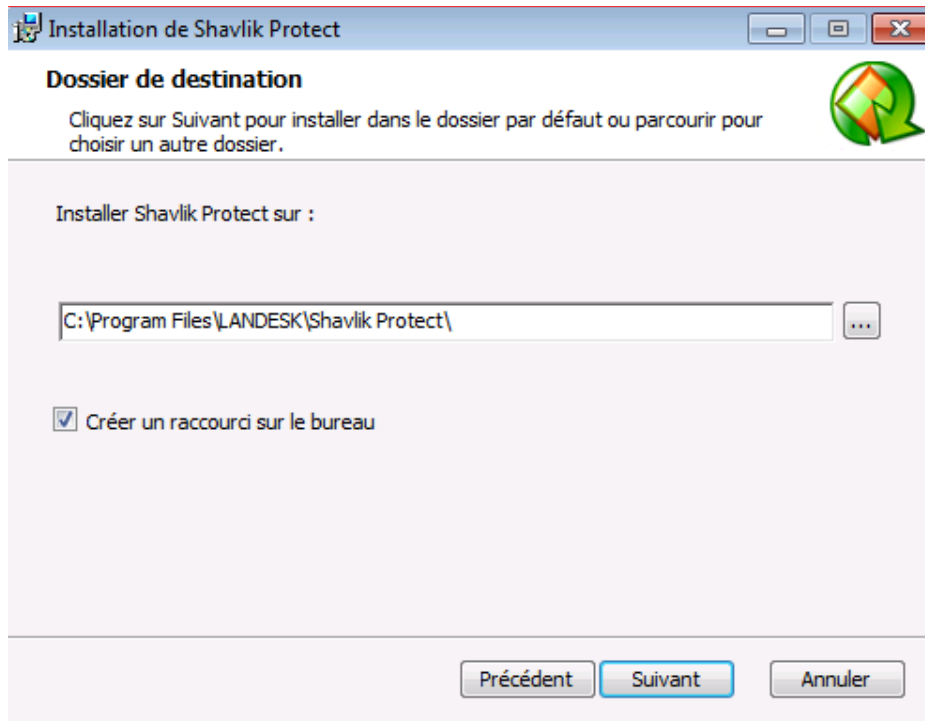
Installation de Shavlik Protect

Dossier de destination

Cliquez sur Suivant pour installer dans le dossier par défaut ou parcourir pour choisir un autre dossier.

Installer Shavlik Protect sur :

C:\Program Files\LANDESK\Shavlik Protect\

...

Créer un raccourci sur le bureau

Précédent Suivant Annuler